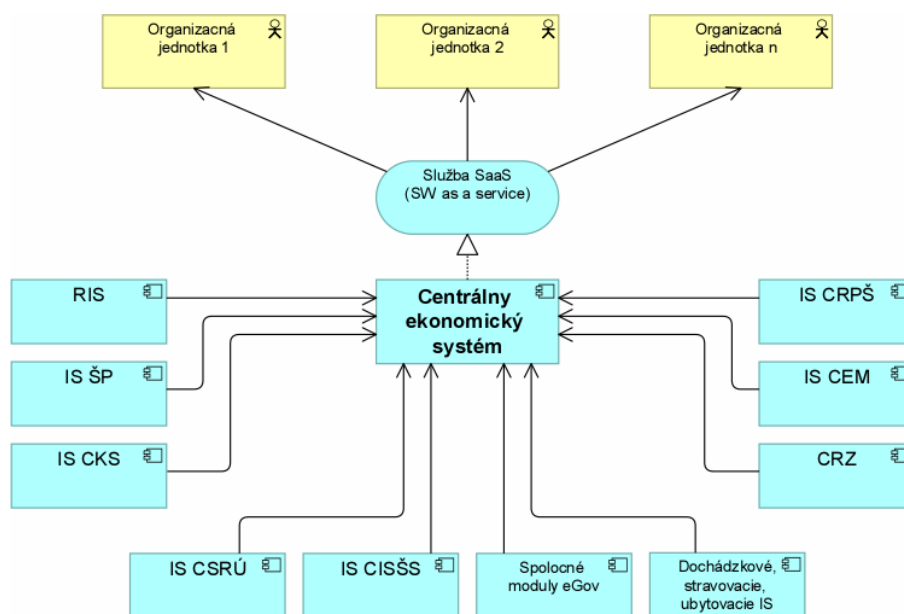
Organizacná jednotka 1

Organizacná jednotka 2

Organizacná jednotka n

Služba SaaS (SW as a service)

RIS

IS ŠP

IS CKS

Centrálny ekonomický systém

IS CRPŠ

IS CEM

CRZ

IS CSRÚ

IS CISŠS

Spolocné moduly eGov

Dochádzkové, stravovacie, ubytovacie IS